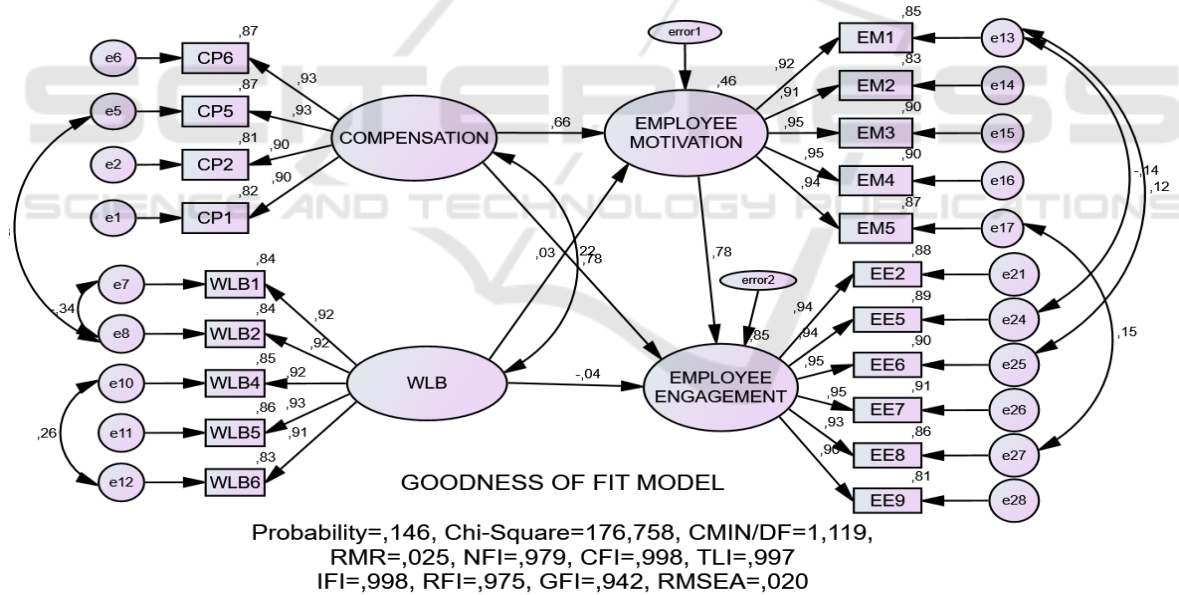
e6
CP6
,87
e5
CP5
,87
e2
CP2
,81
e1
CP1
,82
,93
,93
,90
,90
COMPENSATION
,66
error1
EMPLOYEE MOTIVATION
,46
,92
,91
,95
,95
,94
EM1
,85
EM2
,83
EM3
,90
EM4
,90
EM5
,87
e13
e14
e15
e16
e17
-,14
,12
;
,34
e7
e8
WLB1
,84
WLB2
,84
,92
,92
,03
,22
,78
,78
error2
,85
EE2
,88
EE5
,89
EE6
,90
EE7
,91
EE8
,86
EE9
,81
,94
,94
,95
,95
,93
,90
e21
e24
e25
e26
e27
e28
,15
e10
e11
e12
,26
WLB4
,85
WLB5
,86
WLB6
,83
,92
,93
,91
WLB
-,04
EMPLOYEE ENGAGEMENT
GOODNESS OF FIT MODEL
Probability=,146, Chi-Square=176,758, CMIN/DF=1,119, RMR=,025, NFI=,979, CFI=,998, TLI=,997 IFI=,998, RFI=,975, GFI=,942, RMSEA=,020